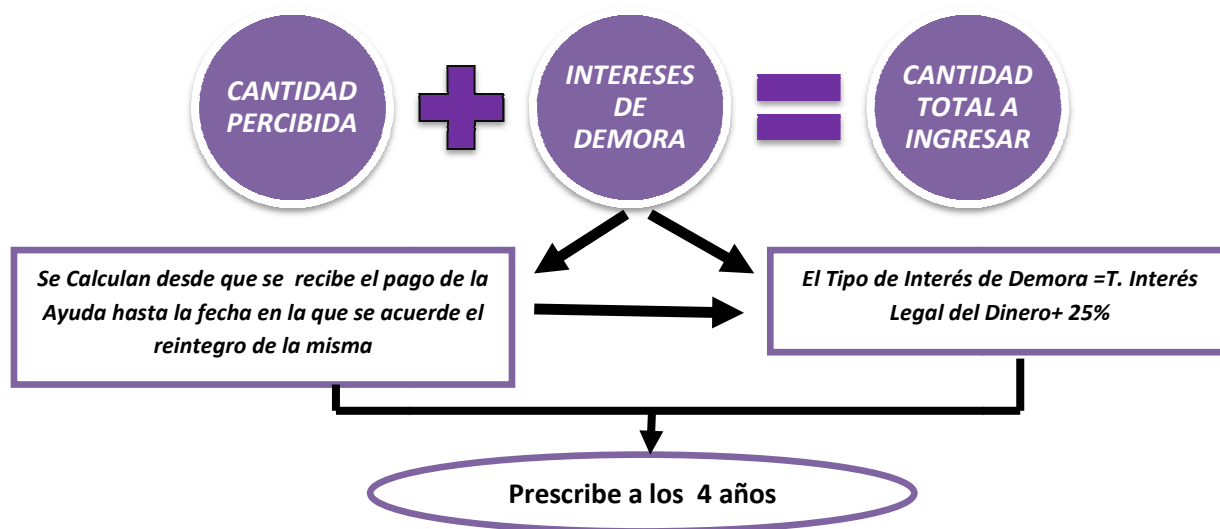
CANTIDAD PERCIBIDA

INTERESES DE DEMORA

CANTIDAD TOTAL A INGRESAR

Se Calculan desde que se recibe el pago de la Ayuda hasta la fecha en la que se acuerde el reintegro de la misma

El Tipo de Interés de Demora =T. Interés Legal del Dinero+ 25%

Prescribe a los 4 años